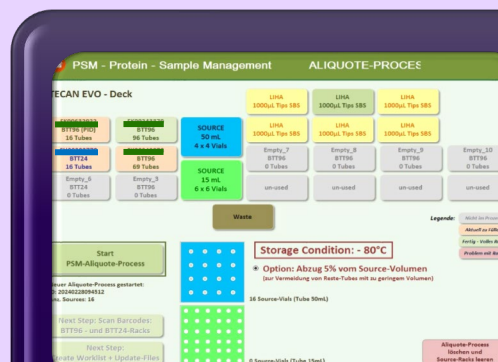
PSM - Protein - Sample Management ALIQUOTE-PROCES

TECAN EVO - Deck

LiHA
1000µL Tips SBS

LiHA
1000µL Tips SBS

LiHA
1000µL Tips SBS

LiHA
1000µL Tips SBS

LiHA
1000µL Tips SBS

LiHA
1000µL Tips SBS

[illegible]
BTT96 (PID)
16 Tubes

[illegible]
BTT96
96 Tubes

SOURCE
50 mL
4 x 4 Vials

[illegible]
BTT24
16 Tubes

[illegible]
BTT96
69 Tubes

Empty_7
BTT96
0 Tubes

Empty_8
BTT96
0 Tubes

Empty_9
BTT96
0 Tubes

Empty_10
BTT96
0 Tubes

Empty_6
BTT24
0 Tubes

Empty_5
BTT96
0 Tubes

SOURCE
15 mL
6 x 6 Vials

un-used

un-used

un-used

un-used

Waste

Legende:

Start
PSM-Aliquote-Process

Storage Condition: - 80°C

Option: Abzug 5% vom Source-Volumen
(zur Vermeidung von Reste-Tubes mit zu geringem Volumen)

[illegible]uer Aliquote-Process gestartet:
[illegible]: 20240228094512
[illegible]ms. Sources: 16

16 Source-Vials (Tube 50mL)

Next Step: Scan Barcodes:
BTT96 - und BTT24-Racks

Next Step:
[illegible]ate Worklist + Update-Files

0 Source-Vials (Tube 15mL)

Aliquote-Prozess
löschen und
Source-Racks leeren